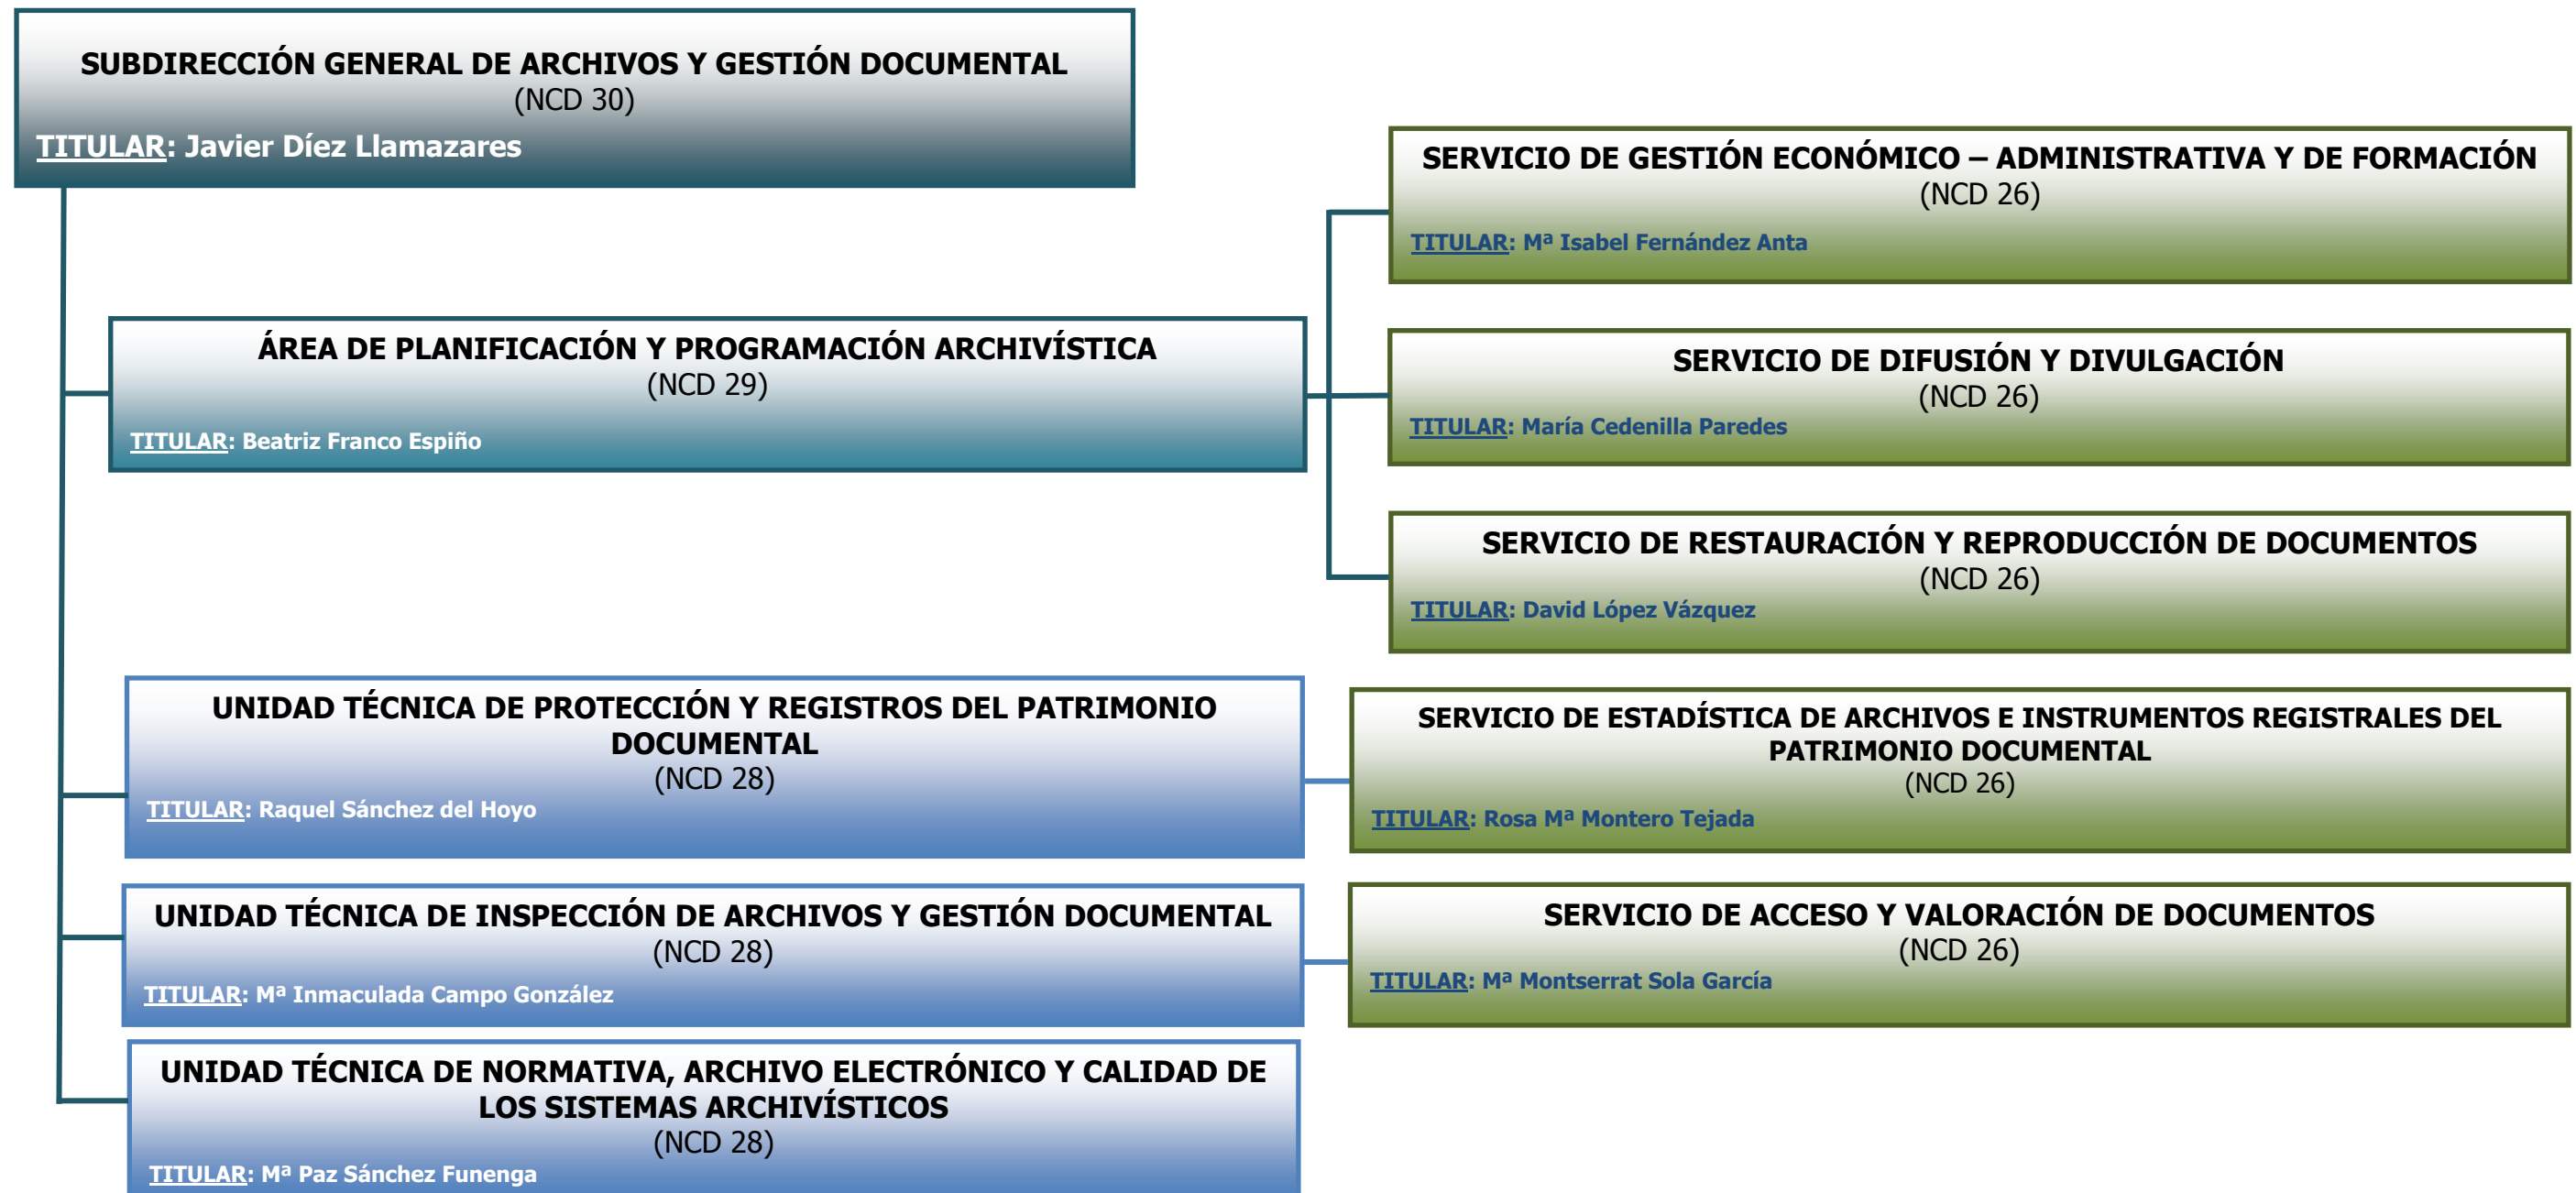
SUBDIRECCIÓN GENERAL DE ARCHIVOS Y GESTIÓN DOCUMENTAL
(NCD 30)
TITULAR: Javier Díez Llamazares

SERVICIO DE GESTIÓN ECONÓMICO – ADMINISTRATIVA Y DE FORMACIÓN
(NCD 26)
TITULAR: Mª Isabel Fernández Anta

ÁREA DE PLANIFICACIÓN Y PROGRAMACIÓN ARCHIVÍSTICA
(NCD 29)
TITULAR: Beatriz Franco Espiño

SERVICIO DE DIFUSIÓN Y DIVULGACIÓN
(NCD 26)
TITULAR: María Cedenilla Paredes

SERVICIO DE RESTAURACIÓN Y REPRODUCCIÓN DE DOCUMENTOS
(NCD 26)
TITULAR: David López Vázquez

UNIDAD TÉCNICA DE PROTECCIÓN Y REGISTROS DEL PATRIMONIO DOCUMENTAL
(NCD 28)
TITULAR: Raquel Sánchez del Hoyo

SERVICIO DE ESTADÍSTICA DE ARCHIVOS E INSTRUMENTOS REGISTRALES DEL PATRIMONIO DOCUMENTAL
(NCD 26)
TITULAR: Rosa Mª Montero Tejada

UNIDAD TÉCNICA DE INSPECCIÓN DE ARCHIVOS Y GESTIÓN DOCUMENTAL
(NCD 28)
TITULAR: Mª Inmaculada Campo González

SERVICIO DE ACCESO Y VALORACIÓN DE DOCUMENTOS
(NCD 26)
TITULAR: Mª Montserrat Sola García

UNIDAD TÉCNICA DE NORMATIVA, ARCHIVO ELECTRÓNICO Y CALIDAD DE LOS SISTEMAS ARCHIVÍSTICOS
(NCD 28)
TITULAR: Mª Paz Sánchez Funenga